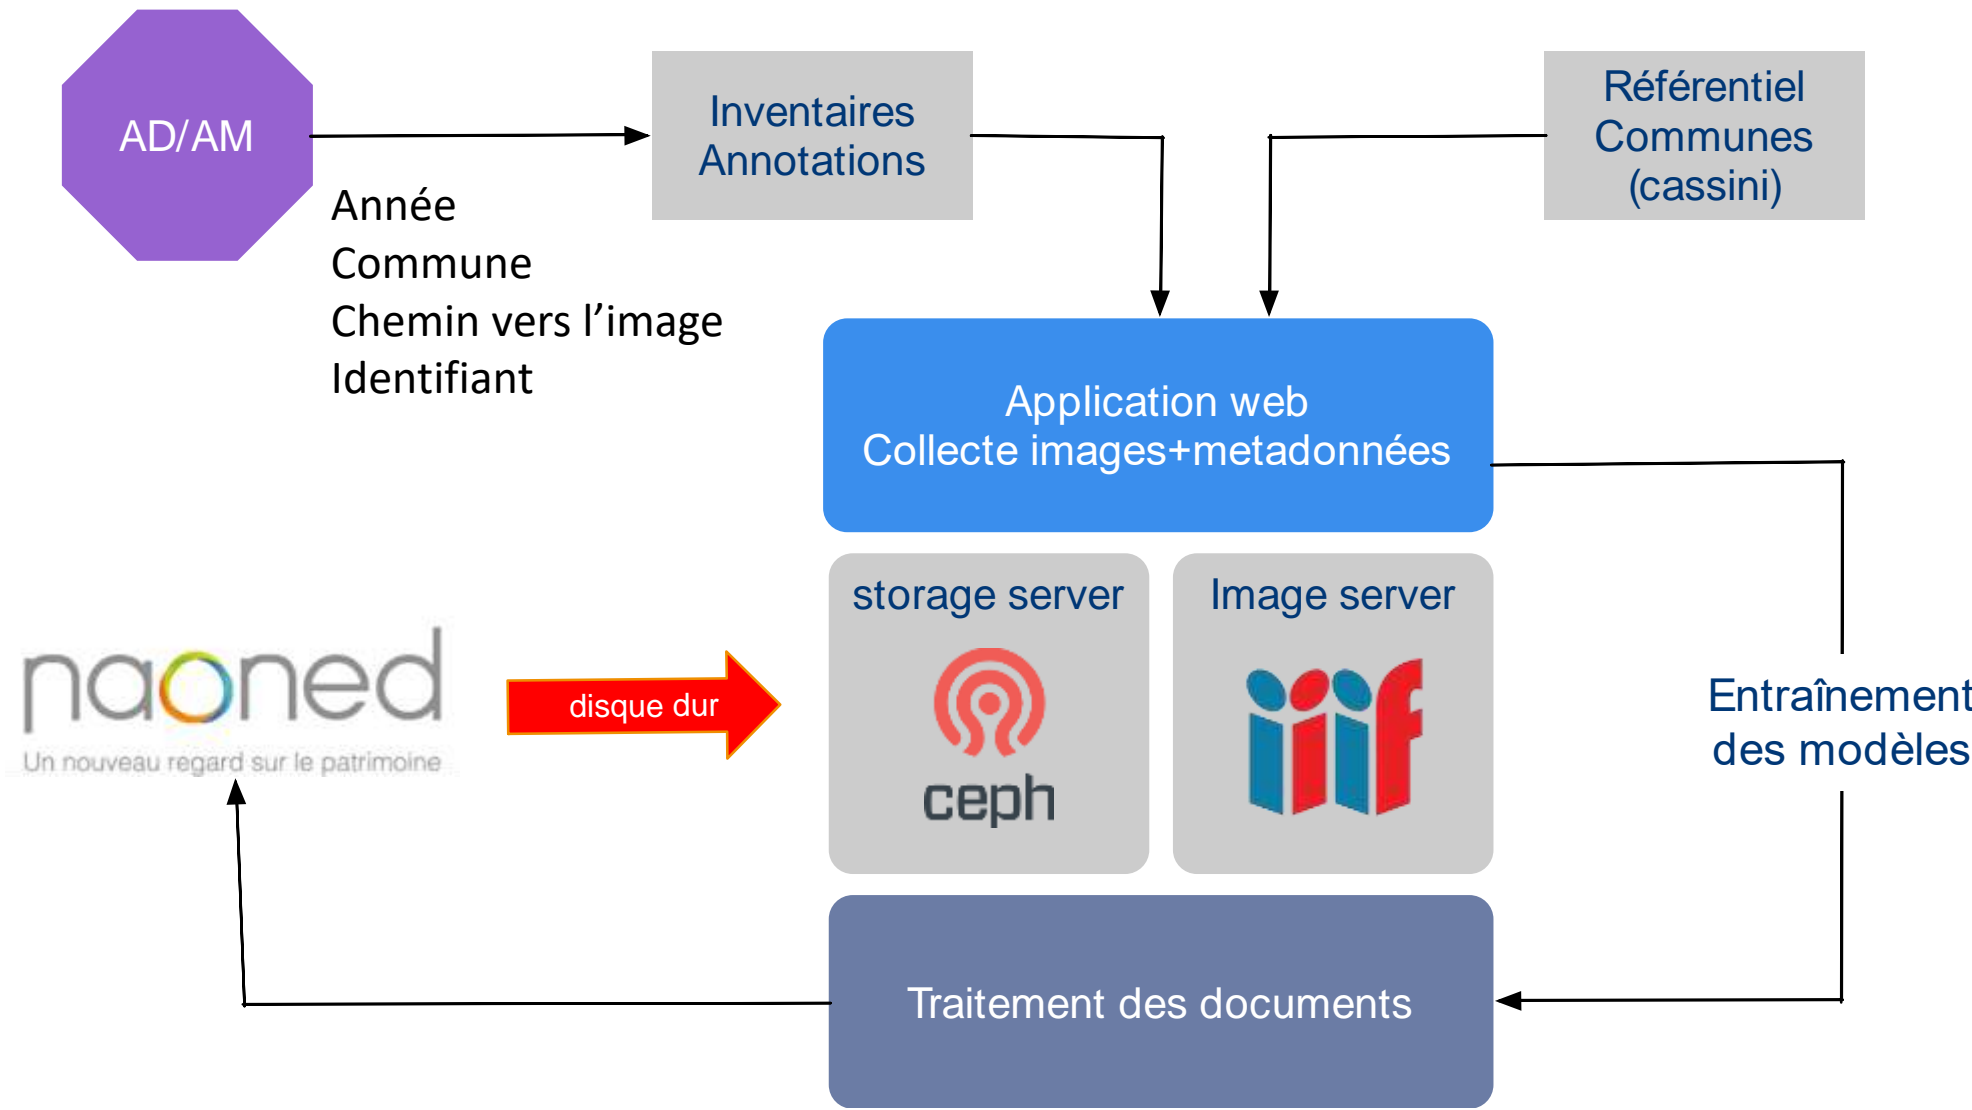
AD/AM

Année
Commune
Chemin vers l’image
Identifiant

Inventaires
Annotations

Référentiel
Communes
(cassini)

Application web
Collecte images+metadonnées

naoned
Un nouveau regard sur le patrimoine

disque dur

storage server

ceph

Image server

iiif

Entraînement
des modèles

Traitement des documents